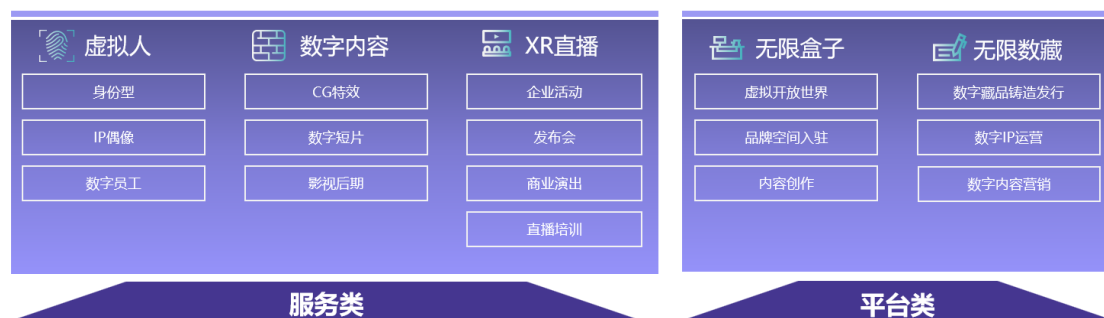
虚拟人

身份型

IP偶像

数字员工

数字内容

CG特效

数字短片

影视后期

XR直播

企业活动

发布会

商业演出

直播培训

服务类

无限盒子

虚拟开放世界

品牌空间入驻

内容创作

无限数藏

数字藏品铸造发行

数字IP运营

数字内容营销

平台类